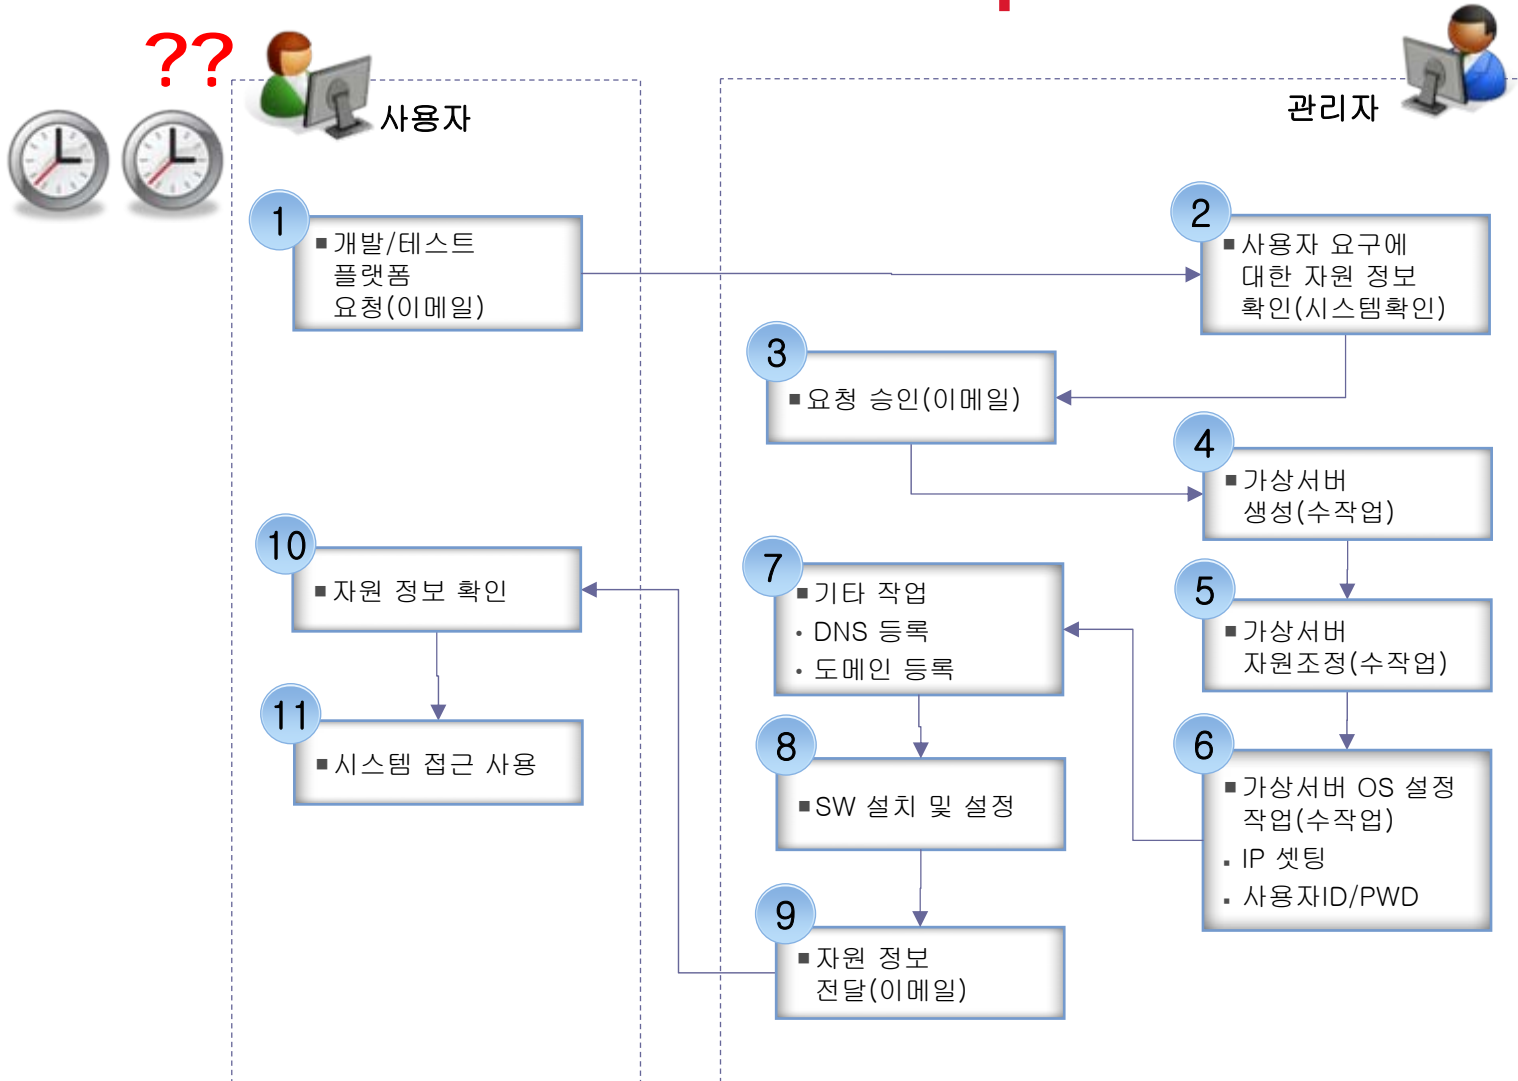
??

사용자

관리자

1
■ 개발/테스트 플랫폼 요청(이메일)

2
■ 사용자 요구에 대한 자원 정보 확인(시스템확인)

3
■ 요청 승인(이메일)

4
■ 가상서버 생성(수작업)

10
■ 자원 정보 확인

7
■ 기타 작업
• DNS 등록
• 도메인 등록

5
■ 가상서버 자원조정(수작업)

11
■ 시스템 접근 사용

8
■ SW 설치 및 설정

6
■ 가상서버 OS 설정 작업(수작업)
• IP 셋팅
• 사용자ID/PWD

9
■ 자원 정보 전달(이메일)